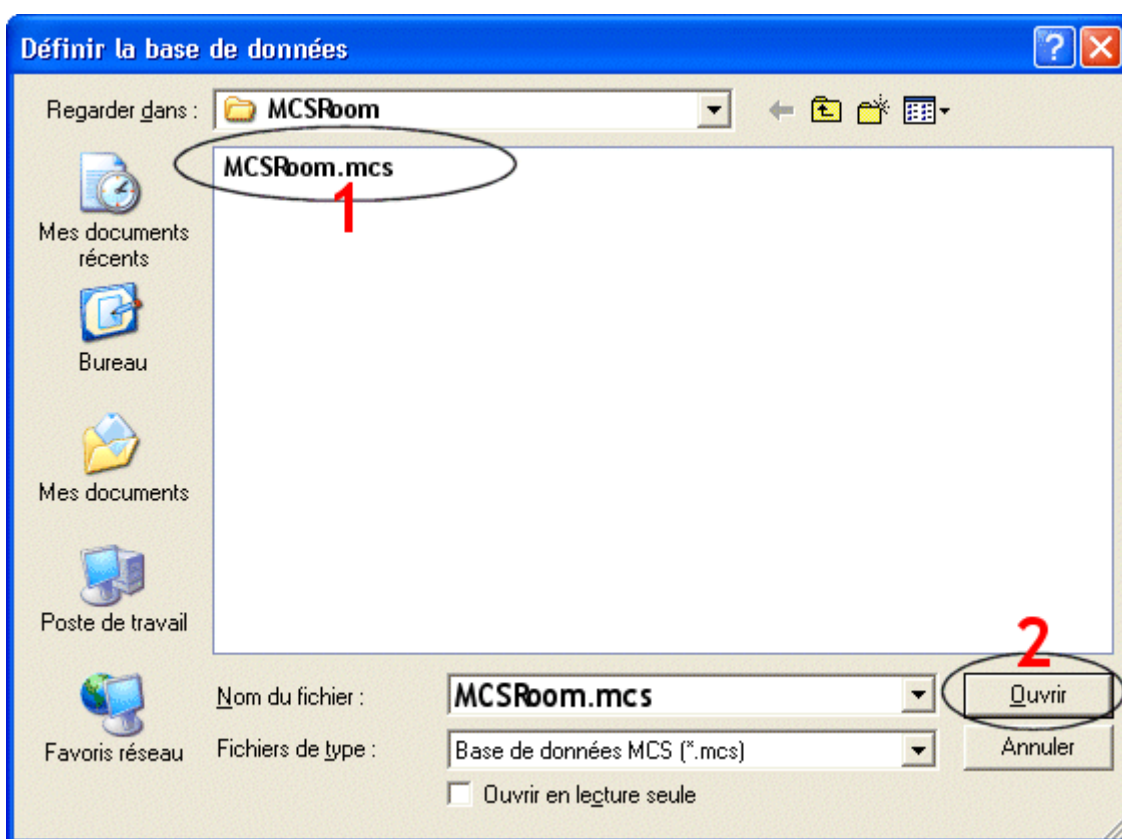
Définir la base de données

Regarder dans : MCSRoom

MCSRoom.mcs

1

Mes documents récents

Bureau

Mes documents

Poste de travail

Favoris réseau

2

Nom du fichier : MCSRoom.mcs

Ouvrir

Fichiers de type : Base de données MCS (*.mcs)

Annuler

Ouvrir en lecture seule